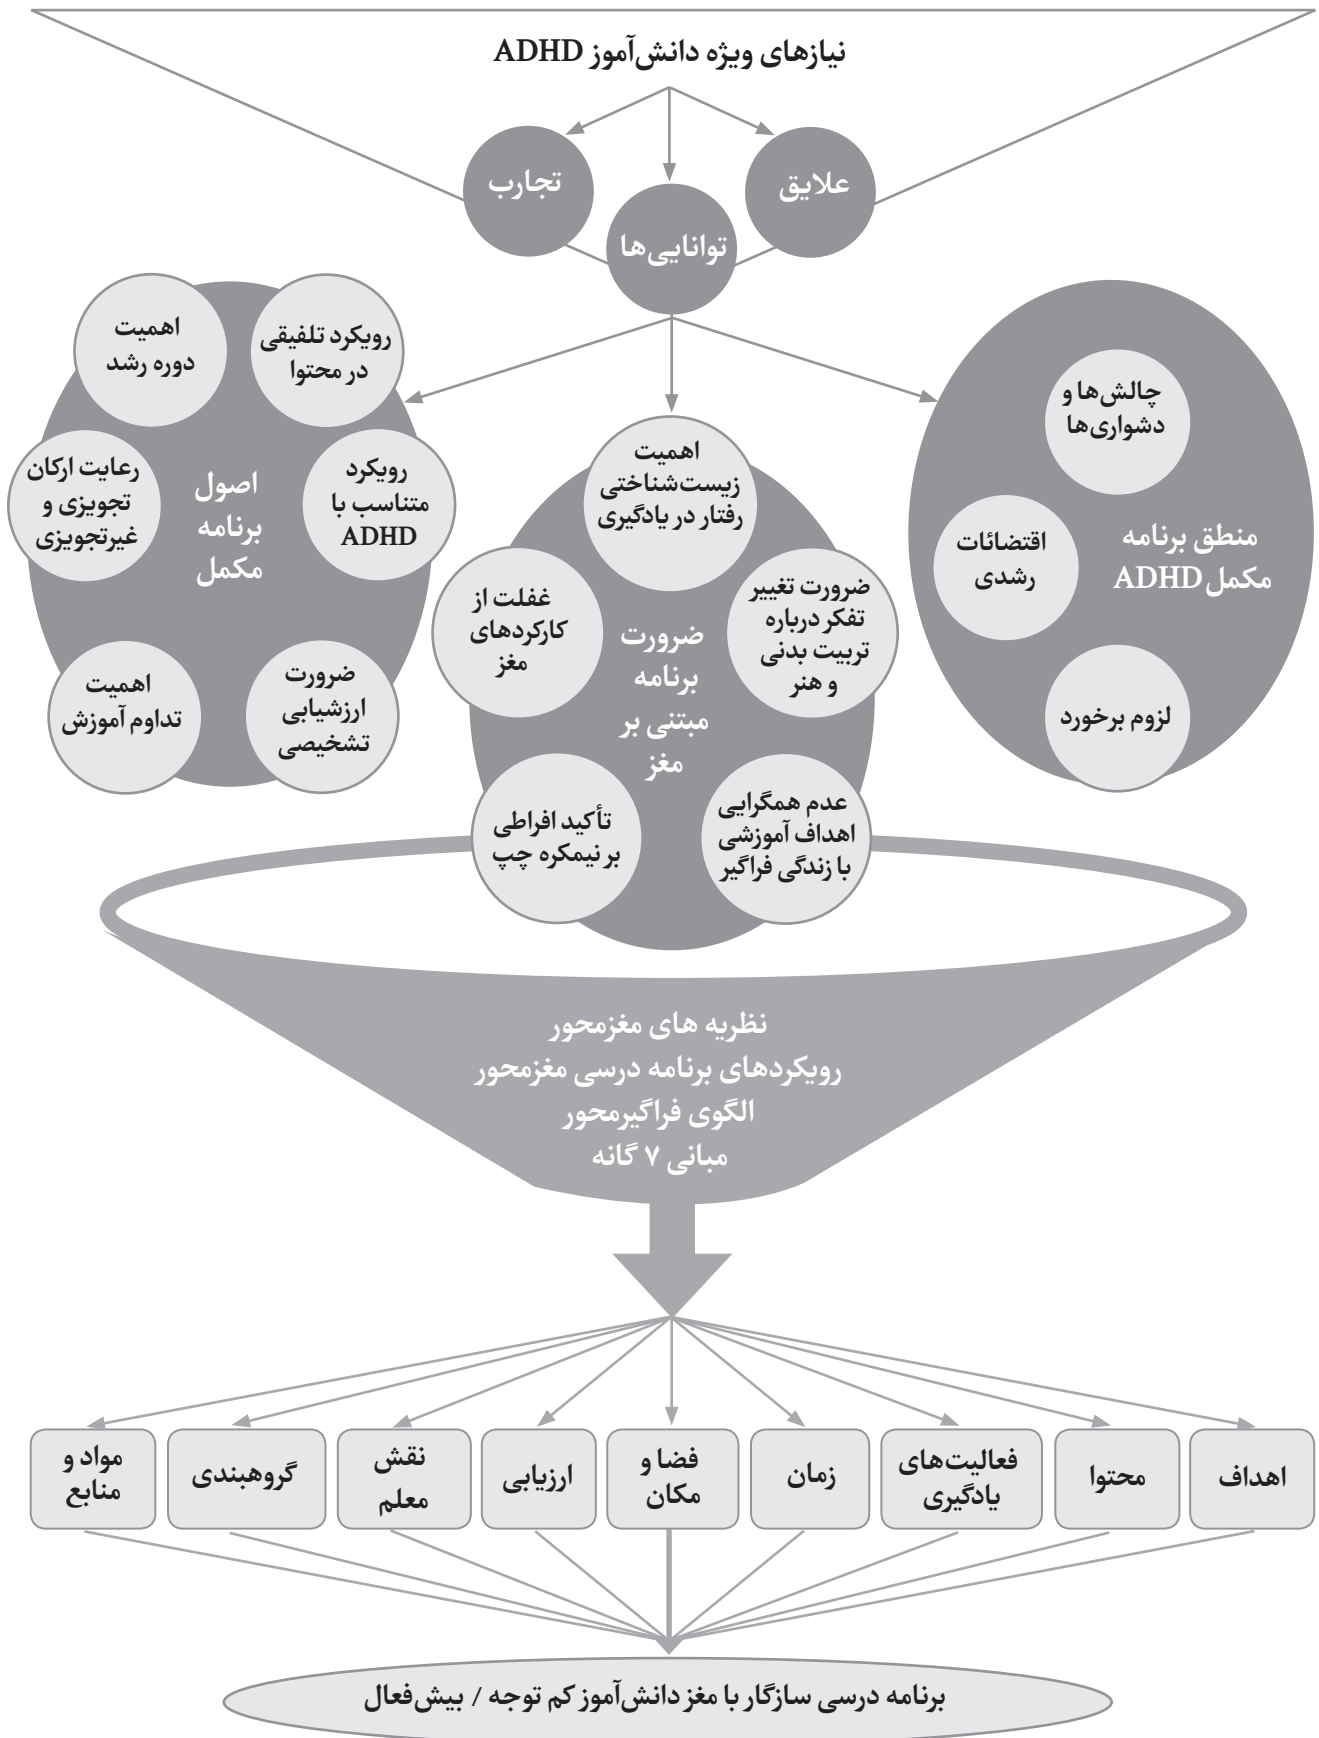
نیازهای ویژه دانش‌آموز ADHD

علایق

تجارب

توانایی‌ها

منطق برنامه مکمل ADHD

چالش‌ها و دشواری‌ها

اقتضائات رشدی

لزوم برخورد

ضرورت برنامه مبتنی بر مغز

اهمیت زیست‌شناختی رفتار در یادگیری

ضرورت تغییر تفکر درباره تربیت بدنی و هنر

عدم همگرایی اهداف آموزشی با زندگی فراگیر

تأکید افراطی بر نیمکره چپ

غفلت از کارکردهای مغز

اصول برنامه مکمل

رویکرد تلفیقی در محتوا

اهمیت دوره رشد

رویکرد متناسب با ADHD

رعایت ارکان تجویزی و غیرتجویزی

ضرورت ارزشیابی تشخیصی

اهمیت تداوم آموزش

نظریه های مغزمحور
رویکردهای برنامه درسی مغزمحور
الگوی فراگیرمحور
مبانی ۷ گانه

| اهداف | محتوا | فعالیت‌های یادگیری | زمان | فضا و مکان | ارزیابی | نقش معلم | گروهبندی | مواد و منابع |
|---|---|---|---|---|---|---|---|---|

برنامه درسی سازگار با مغز دانش‌آموز کم توجه / بیش‌فعال